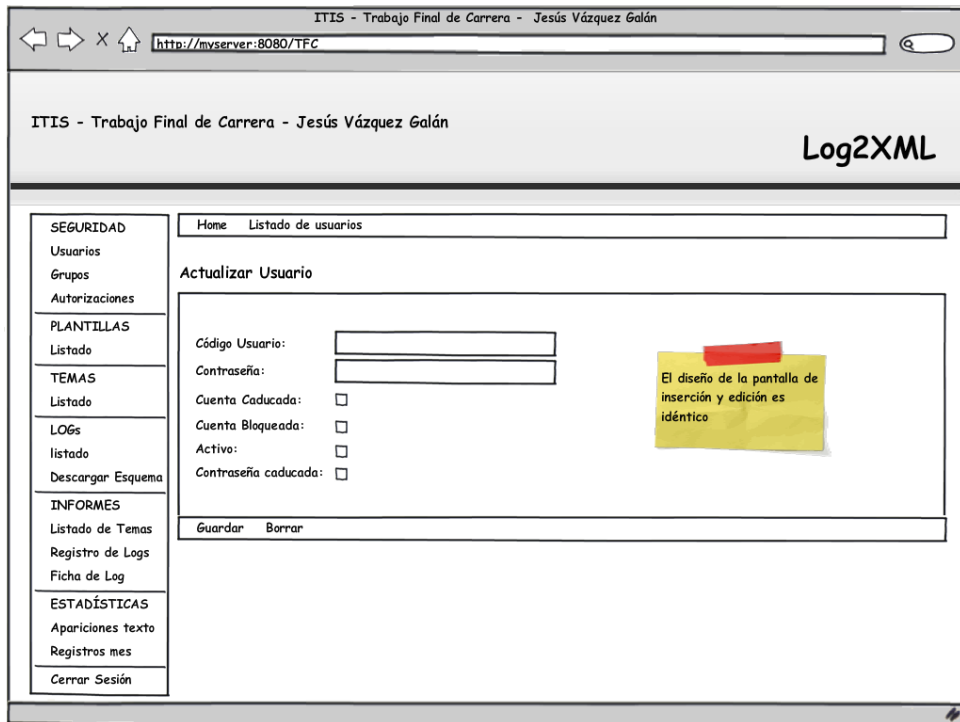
ITIS - Trabajo Final de Carrera - Jesús Vázquez Galán

http://myserver:8080/TFC

ITIS - Trabajo Final de Carrera - Jesús Vázquez Galán

Log2XML

SEGURIDAD
Usuarios
Grupos
Autorizaciones
PLANTILLAS
Listado
TEMAS
Listado
LOGs
listado
Descargar Esquema
INFORMES
Listado de Temas
Registro de Logs
Ficha de Log
ESTADÍSTICAS
Apariciones texto
Registros mes
Cerrar Sesión

Home Listado de usuarios

Actualizar Usuario

Código Usuario:
Contraseña:
Cuenta Caducada:
Cuenta Bloqueada:
Activo:
Contraseña caducada:

El diseño de la pantalla de inserción y edición es idéntico

Guardar Borrar